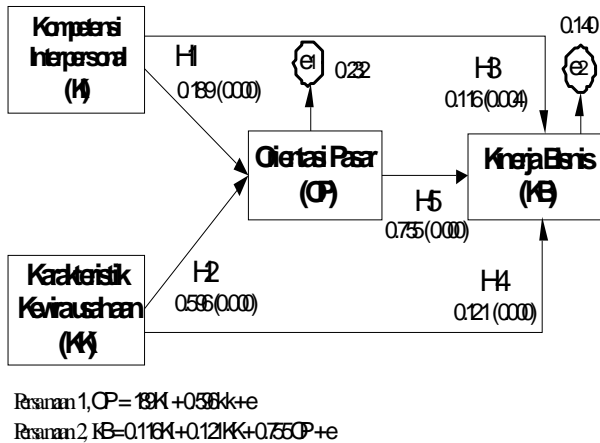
Kompetensi Interpersonal (KI)

H1
0.189 (0.000)

e1
0.232

Orientasi Pasar (OP)

H3
0.116 (0.004)

0.140
e2

Kinerja Bisnis (KB)

H5
0.755 (0.000)

Karakteristik Kewirausahaan (KK)

H2
0.596 (0.000)

H4
0.121 (0.000)

Persamaan 1, OP = 189KI + 0.596kk + e
Persamaan 2, KB = 0.116KI + 0.121KK + 0.755OP + e